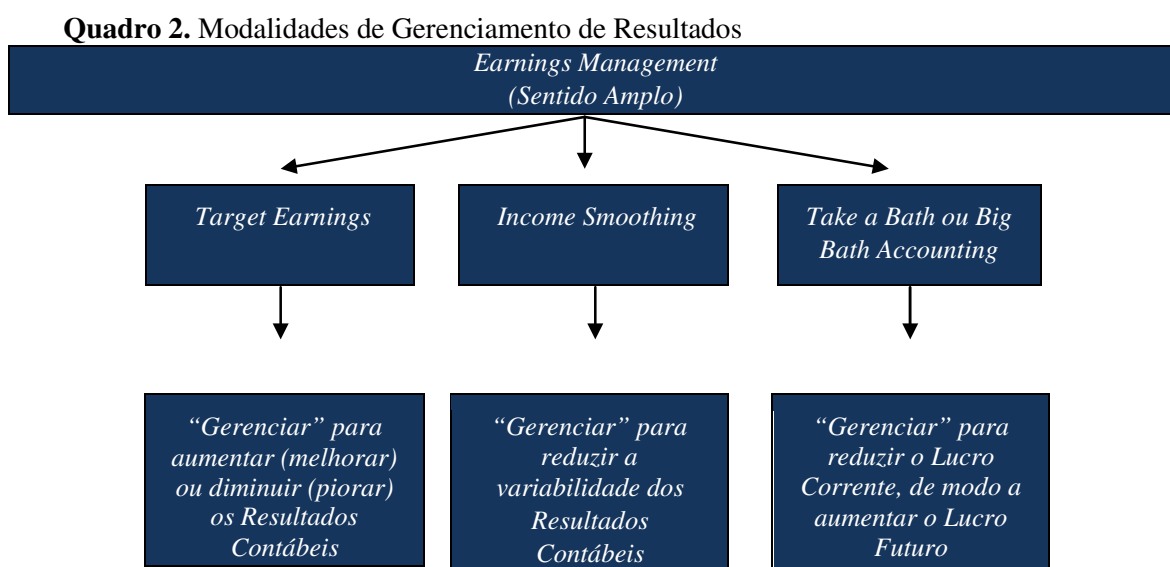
**Quadro 2.** Modalidades de Gerenciamento de Resultados

*Earnings Management (Sentido Amplo)*

*Target Earnings*

*Income Smoothing*

*Take a Bath ou Big Bath Accounting*

*"Gerenciar" para aumentar (melhorar) ou diminuir (piorar) os Resultados Contábeis*

*"Gerenciar" para reduzir a variabilidade dos Resultados Contábeis*

*"Gerenciar" para reduzir o Lucro Corrente, de modo a aumentar o Lucro Futuro*